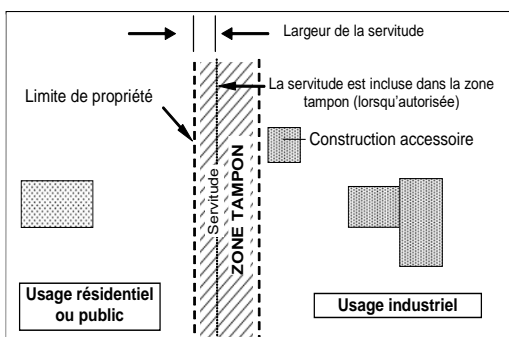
Largeur de la servitude

La servitude est incluse dans la zone tampon (lorsqu'autorisée)

Limite de propriété

Construction accessoire

Servitude

ZONE TAMPON

Usage résidentiel ou public

Usage industriel